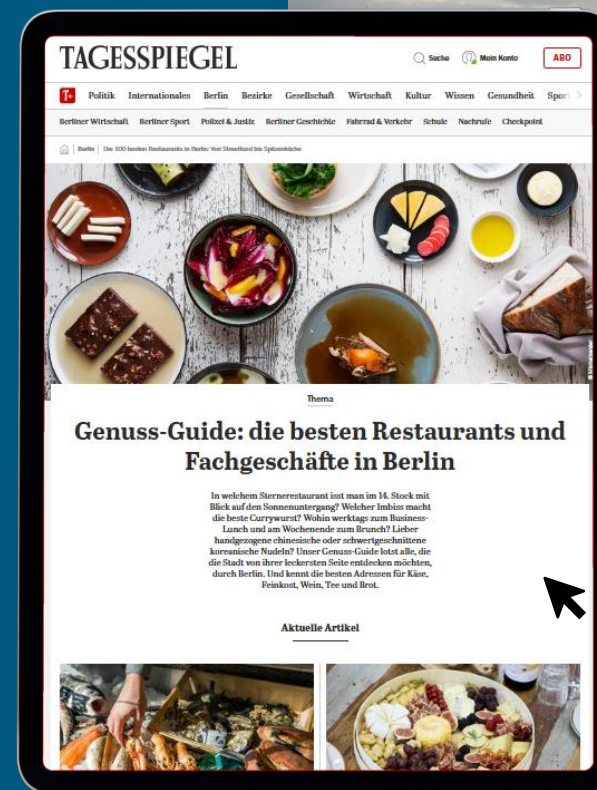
TAGESSPIEGEL

Suche Mein Konto ABO

T+ Politik Internationales Berlin Bezirke Gesellschaft Wirtschaft Kultur Wissen Gesundheit Sport

Berliner Wirtschaft Berliner Sport Polizei & Justiz Berliner Geschichte Fahrrad & Verkehr Schule Nachrufe Checkpoint

Berlin | Die 100 besten Restaurants in Berlin: Von Streetfood bis Spitzenküche

Thema

Genuss-Guide: die besten Restaurants und Fachgeschäfte in Berlin

In welchem Sternerestaurant isst man im 14. Stock mit Blick auf den Sonnenuntergang? Welcher Imbiss macht die beste Currywurst? Wohin werktags zum Business-Lunch und am Wochenende zum Brunch? Lieber handgezogene chinesische oder schwertgeschnittene koreanische Nudeln? Unser Genuss-Guide lotst alle, die die Stadt von ihrer leckersten Seite entdecken möchten, durch Berlin. Und kennt die besten Adressen für Käse, Feinkost, Wein, Tee und Brot.

Aktuelle Artikel